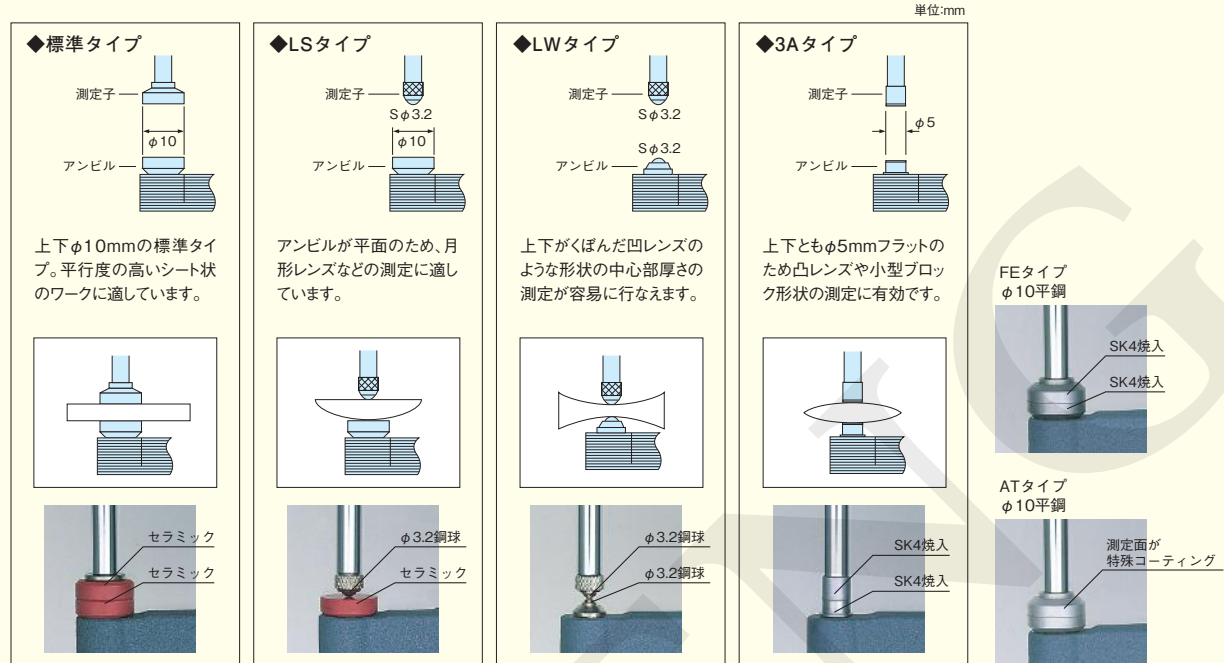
単位:mm

◆標準タイプ

測定子

$\phi$10

アンビル

上下$\phi$10mmの標準タイプ。平行度の高いシート状のワークに適しています。

セラミック

セラミック

◆LSタイプ

測定子

S$\phi$3.2

$\phi$10

アンビル

アンビルが平面のため、月形レンズなどの測定に適しています。

$\phi$3.2鋼球

セラミック

◆LWタイプ

測定子

S$\phi$3.2

S$\phi$3.2

アンビル

上下がくぼんだ凹レンズのような形状の中心部厚さの測定が容易に行なえます。

$\phi$3.2鋼球

$\phi$3.2鋼球

◆3Aタイプ

測定子

$\phi$5

アンビル

上下とも$\phi$5mmフラットのため凸レンズや小型ブロック形状の測定に有効です。

SK4焼入

SK4焼入

FEタイプ
$\phi$10平鋼

SK4焼入

SK4焼入

ATタイプ
$\phi$10平鋼

測定面が
特殊コーティング